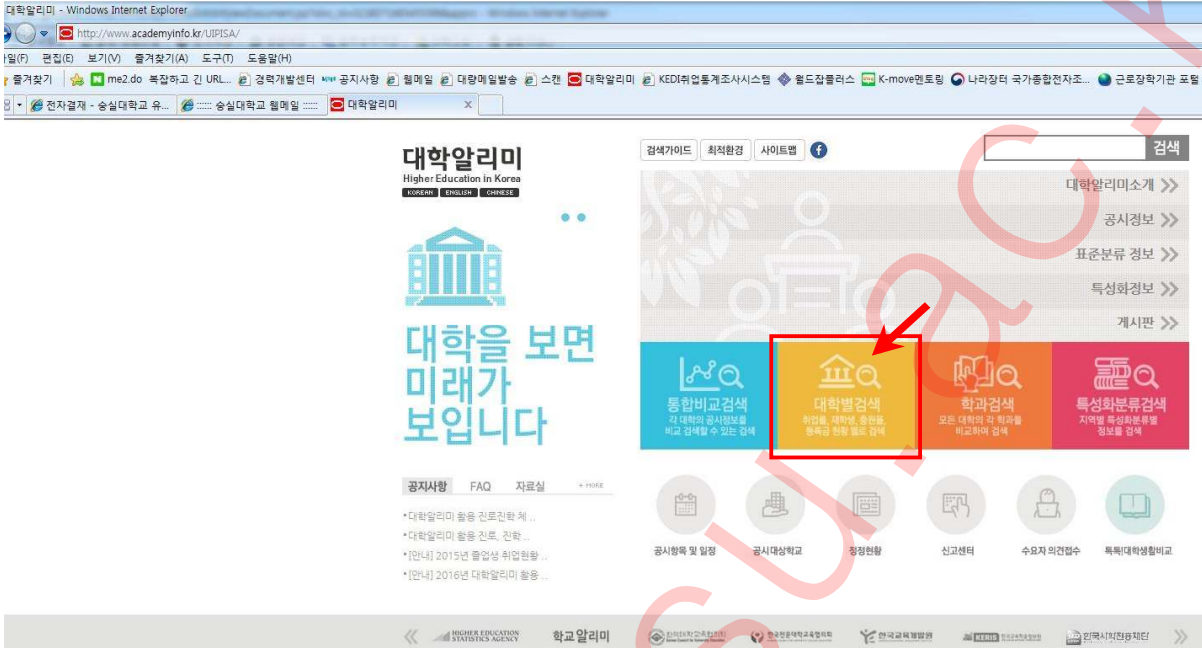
대학알리미 - Windows Internet Explorer

http://www.academyinfo.kr/UIPISA/

일(F) 편집(E) 보기(V) 즐겨찾기(A) 도구(T) 도움말(H)

즐겨찾기 me2.do 복잡하고 긴 URL... 경력개발센터 공지사항 웹메일 대량메일발송 스캔 대학알리미 KEDI취업통계조사시스템 월드잡플러스 K-move멘토링 나라장터 국가종합전자조... 근로장학기관 포털

전자결재 - 숭실대학교 유... :::: 숭실대학교 웹메일 :::: 대학알리미

대학알리미
Higher Education in Korea
KOREAN ENGLISH CHINESE

검색가이드 최적환경 사이트맵

검색

대학알리미소개 >>
공시정보 >>
표준분류 정보 >>
특성화정보 >>
게시판 >>

대학을 보면 미래가 보입니다

통합비교검색
각 대학의 공시정보를 비교 검색할 수 있는 검색

대학별검색
취업률, 재학생, 충원율, 등록금 현황 별로 검색

학과검색
모든 대학의 각 학과를 비교하여 검색

특성화분류검색
지역별 특성화분류별 정보를 검색

공지사항 FAQ 자료실 + MORE

•대학알리미 활용 진로진학 체 ...
•대학알리미 활용 진로, 진학 ...
•[안내] 2015년 졸업생 취업현황 ...
•[안내] 2016년 대학알리미 활용 ...

공시항목 및 일정
공시대상학교
정정현황
신고센터
수요자 의견접수
특목대학생활비교

HIGHER EDUCATION STATISTICS AGENCY
학교알리미
한국교육개발원
KERIS
한국사학진흥재단